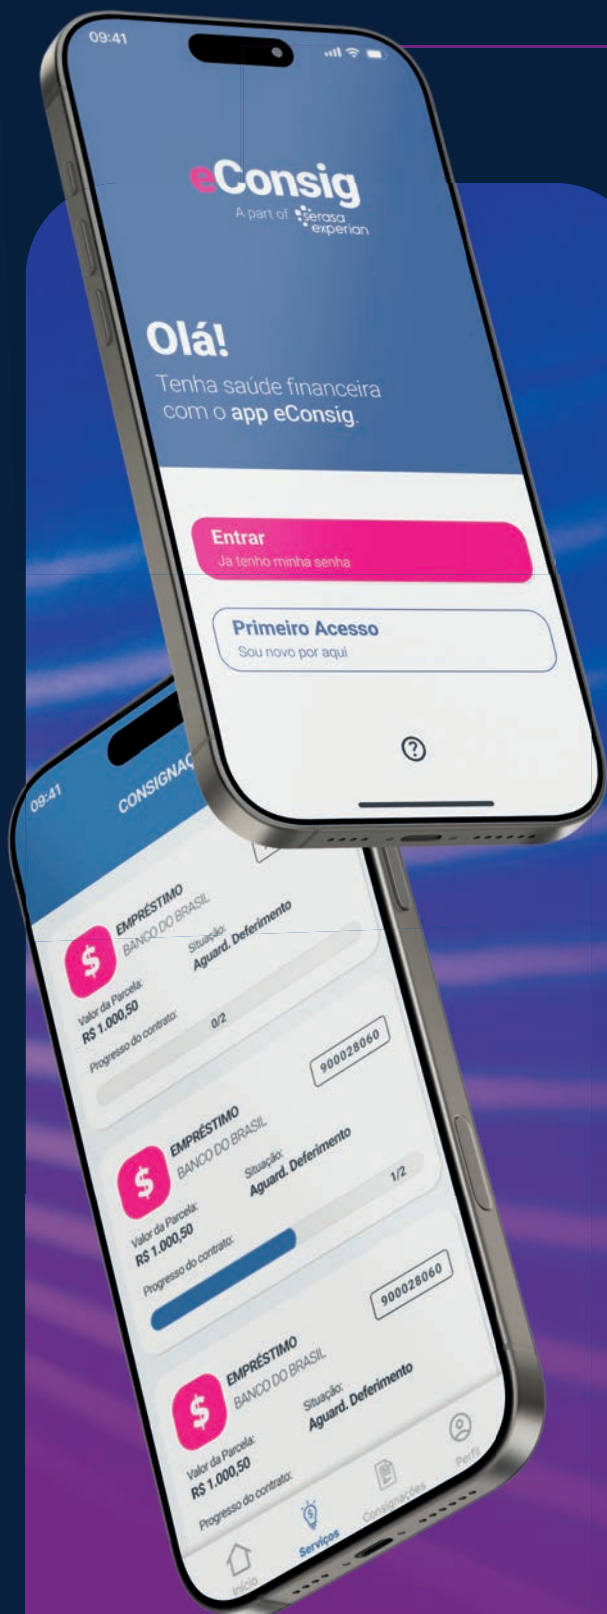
09:41

eConsig
A part of serasa experian

Olá!
Tenha saúde financeira com o app eConsig.

Entrar
Já tenho minha senha

Primeiro Acesso
Sou novo por aqui

?

09:41
CONSIGNAÇ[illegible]

EMPRÉSTIMO
BANCO DO BRASIL
Valor da Parcela:
R$ 1.000,50
Situação:
Aguard. Deferimento
Progresso do contrato:
0/2
900028060

EMPRÉSTIMO
BANCO DO BRASIL
Valor da Parcela:
R$ 1.000,50
Situação:
Aguard. Deferimento
Progresso do contrato:
1/2
900028060

EMPRÉSTIMO
BANCO DO BRASIL
Valor da Parcela:
R$ 1.000,50
Situação:
Aguard. Deferimento
Progresso do contrato:

Início
Serviços
Consignações
Perfil